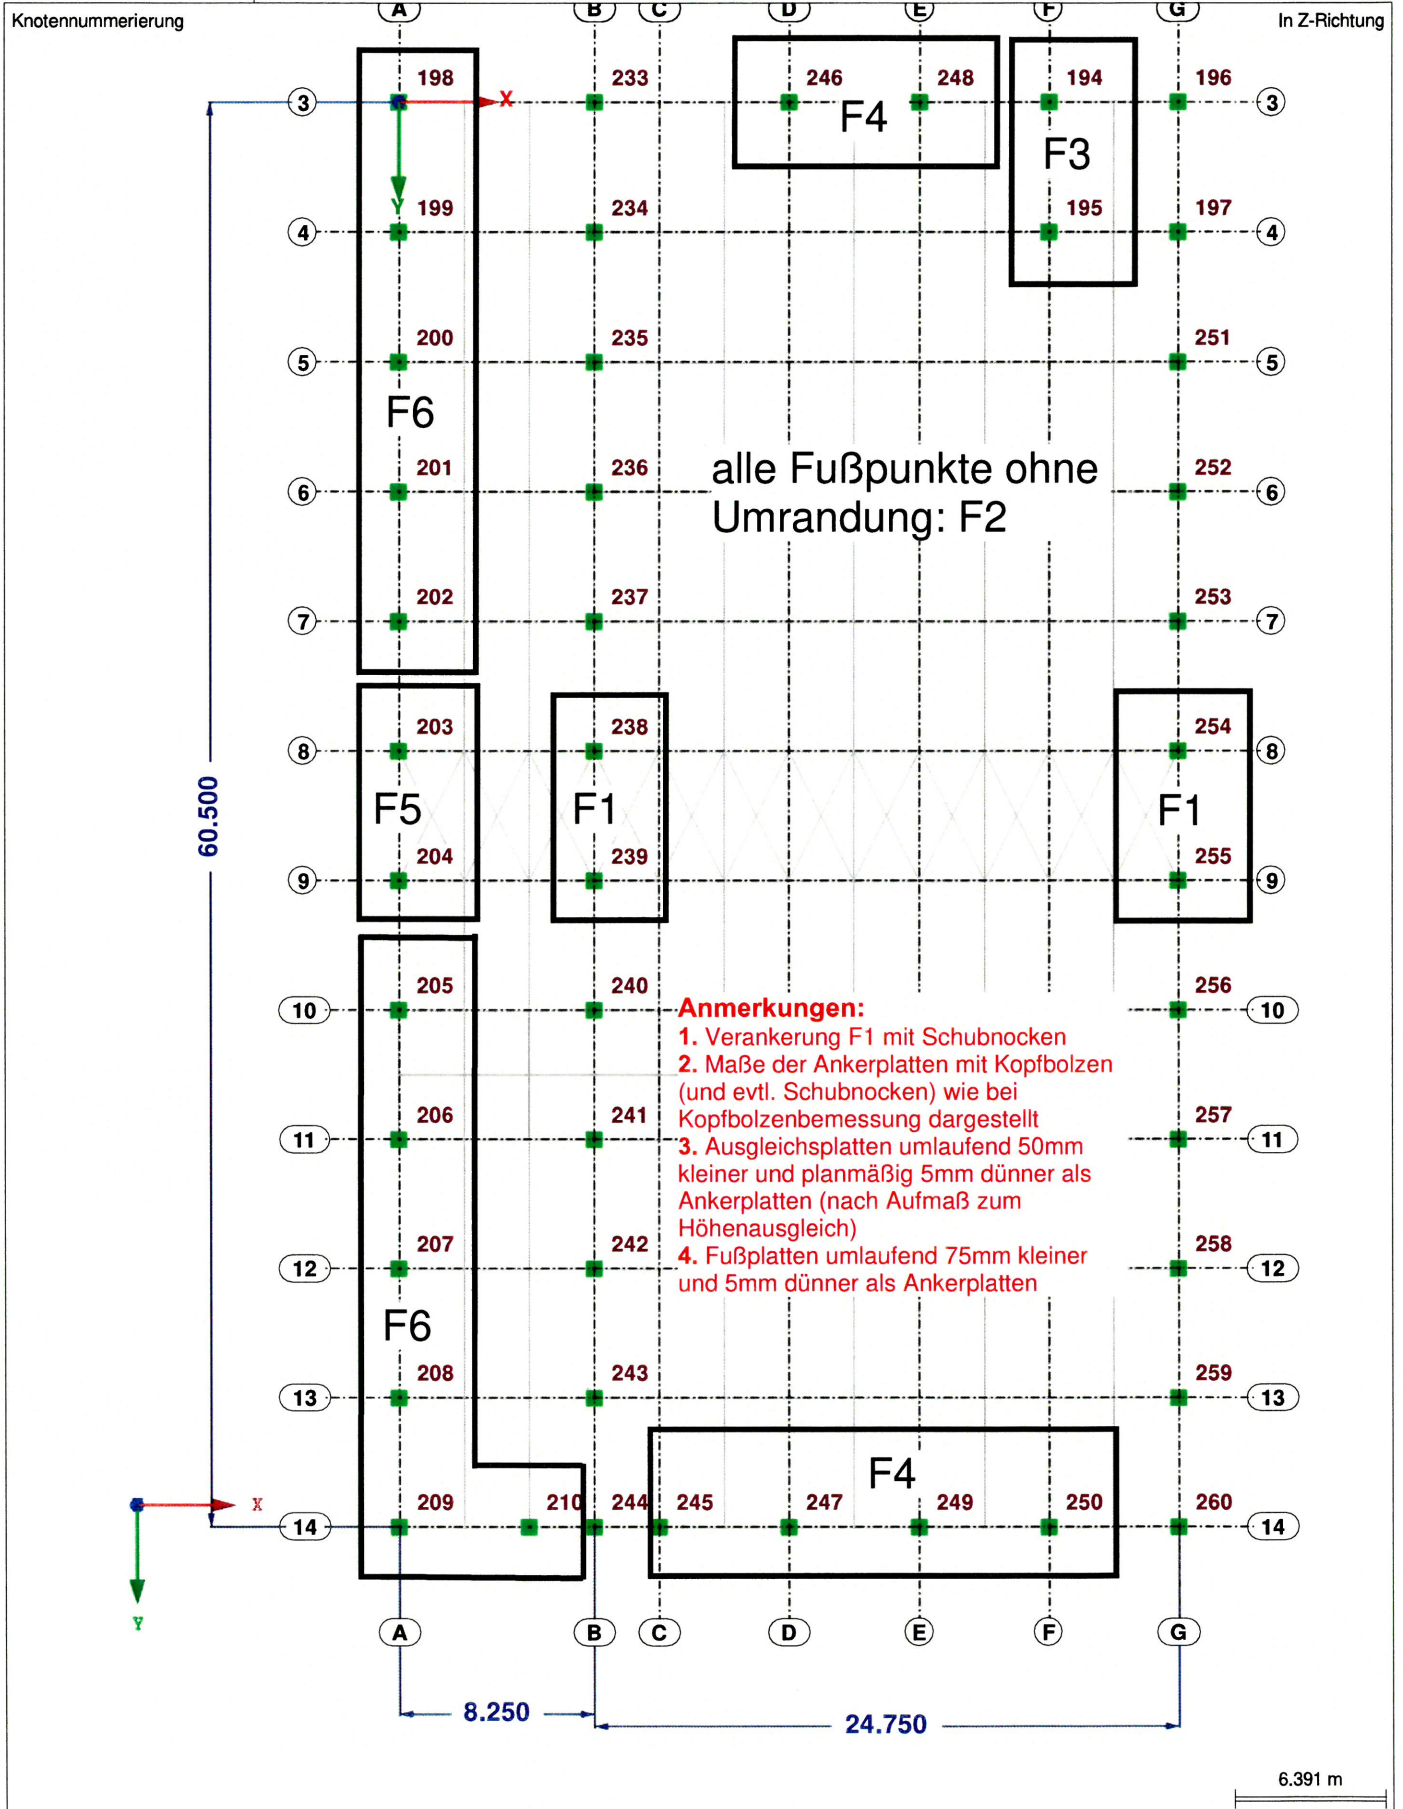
Knotennummerierung

In Z-Richtung

A B C D E F G

3 198 X 233 246 248 F4 194 F3 196 3

4 Y 199 234 195 197 4

5 200 235 251 5

F6

6 201 236 252 6

alle Fußpunkte ohne Umrandung: F2

7 202 237 253 7

8 203 238 254 8

60.500

F5 F1 F1

9 204 239 255 9

10 205 240 256 10

Anmerkungen:
1. Verankerung F1 mit Schubnocken
2. Maße der Ankerplatten mit Kopfbolzen (und evtl. Schubnocken) wie bei Kopfbolzenbemessung dargestellt
3. Ausgleichsplatten umlaufend 50mm kleiner und planmäßig 5mm dünner als Ankerplatten (nach Aufmaß zum Höhenausgleich)
4. Fußplatten umlaufend 75mm kleiner und 5mm dünner als Ankerplatten

11 206 241 257 11

12 207 242 258 12

F6

13 208 243 259 13

F4

X

14 209 210 244 245 247 249 250 260 14

Y

A B C D E F G

8.250

24.750

6.391 m